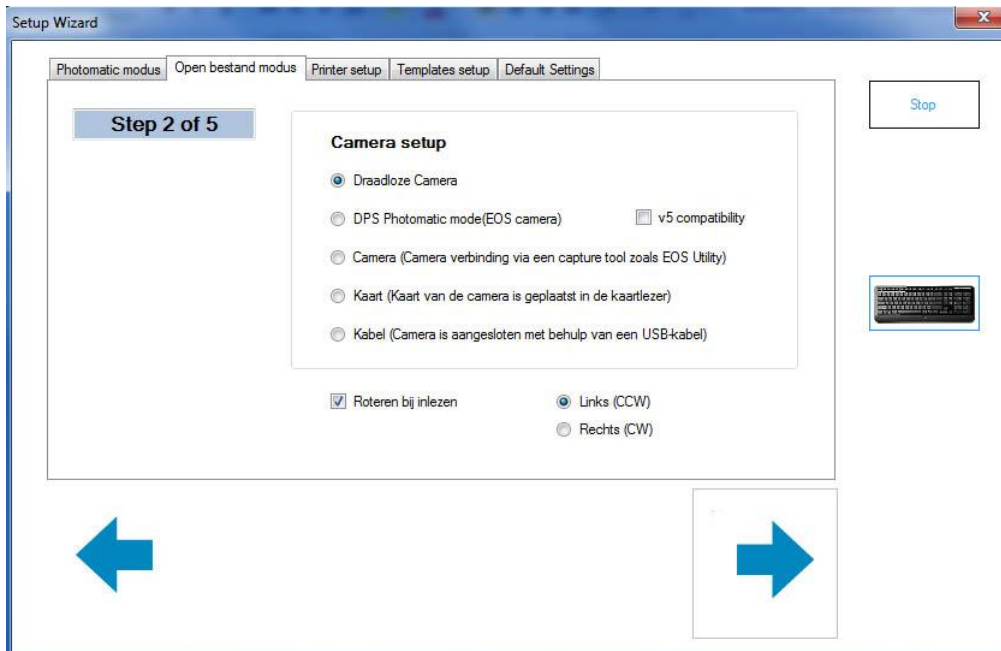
Setup Wizard

Photomatic modus | Open bestand modus | Printer setup | Templates setup | Default Settings

Step 2 of 5

Stop

Camera setup

Draadloze Camera

DPS Photomatic mode(EOS camera)

v5 compatibility

Camera (Camera verbinding via een capture tool zoals EOS Utility)

Kaart (Kaart van de camera is geplaatst in de kaartlezer)

Kabel (Camera is aangesloten met behulp van een USB-kabel)

Roteren bij inlezen

Links (CCW)

Rechts (CW)